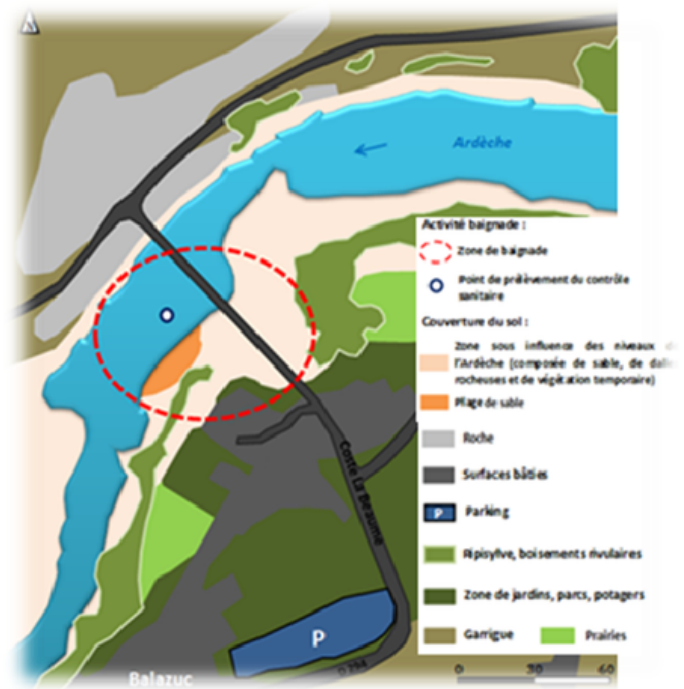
Ardèche

Activité baignade :

Zone de baignade

Point de prélèvement du contrôle sanitaire

Couverture du sol :

Zone sous influence des niveaux de l'Ardèche (composée de sable, de dalles rocheuses et de végétation temporaire)

Plage de sable

Roche

Surfaces bâties

P Parking

Ripisylve, boisements rivulaires

Zone de jardins, parcs, potagers

Garrigue

Prairies

Côte La Baume

P

Balazuc

0 30 60